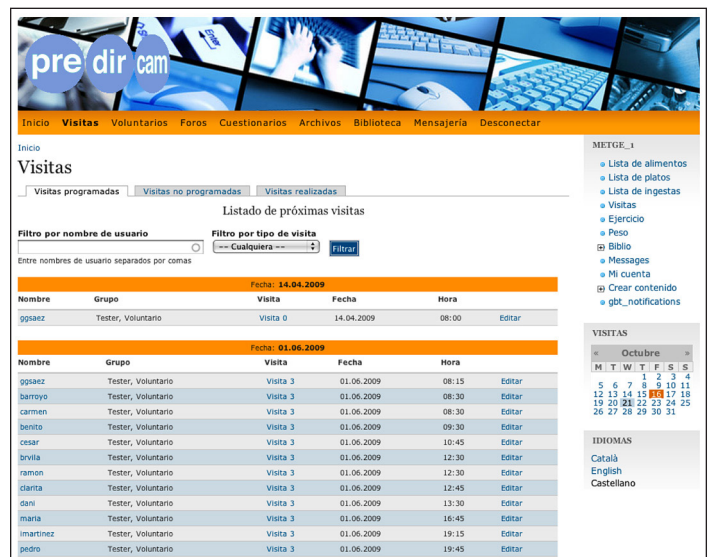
pre dir cam

Inicio Visitas Voluntarios Foros Cuestionarios Archivos Biblioteca Mensajería Desconectar

Inicio

Visitas

Visitas programadas | Visitas no programadas | Visitas realizadas

Listado de próximas visitas

Filtro por nombre de usuario

Entre nombres de usuario separados por comas

Filtro por tipo de visita
-- Cualquiera --
Filtrar

Fecha: 14.04.2009

| Nombre | Grupo | Visita | Fecha | Hora | |
|---|---|---|---|---|---|
| ggsaez | Tester, Voluntario | Visita 0 | 14.04.2009 | 08:00 | Editar |

Fecha: 01.06.2009

| Nombre | Grupo | Visita | Fecha | Hora | |
|---|---|---|---|---|---|
| ggsaez | Tester, Voluntario | Visita 3 | 01.06.2009 | 08:15 | Editar |
| barroyo | Tester, Voluntario | Visita 3 | 01.06.2009 | 08:30 | Editar |
| carmen | Tester, Voluntario | Visita 3 | 01.06.2009 | 08:30 | Editar |
| benito | Tester, Voluntario | Visita 3 | 01.06.2009 | 09:30 | Editar |
| cesar | Tester, Voluntario | Visita 3 | 01.06.2009 | 10:45 | Editar |
| brvila | Tester, Voluntario | Visita 3 | 01.06.2009 | 12:30 | Editar |
| ramon | Tester, Voluntario | Visita 3 | 01.06.2009 | 12:30 | Editar |
| clarita | Tester, Voluntario | Visita 3 | 01.06.2009 | 12:45 | Editar |
| dani | Tester, Voluntario | Visita 3 | 01.06.2009 | 13:30 | Editar |
| maria | Tester, Voluntario | Visita 3 | 01.06.2009 | 16:45 | Editar |
| imartinez | Tester, Voluntario | Visita 3 | 01.06.2009 | 19:15 | Editar |
| pedro | Tester, Voluntario | Visita 3 | 01.06.2009 | 19:45 | Editar |

METGE_1

Lista de alimentos
Lista de platos
Lista de ingestas
Visitas
Ejercicio
Peso
Biblio
Messages
Mi cuenta
Crear contenido
gbt_notifications

VISITAS

« Octubre »

| M | T | W | T | F | S | S |
|---|---|---|---|---|---|---|
| | | | 1 | 2 | 3 | 4 |
| 5 | 6 | 7 | 8 | 9 | 10 | 11 |
| 12 | 13 | 14 | 15 | 16 | 17 | 18 |
| 19 | 20 | 21 | 22 | 23 | 24 | 25 |
| 26 | 27 | 28 | 29 | 30 | 31 | |

IDIOMAS

Català
English
Castellano